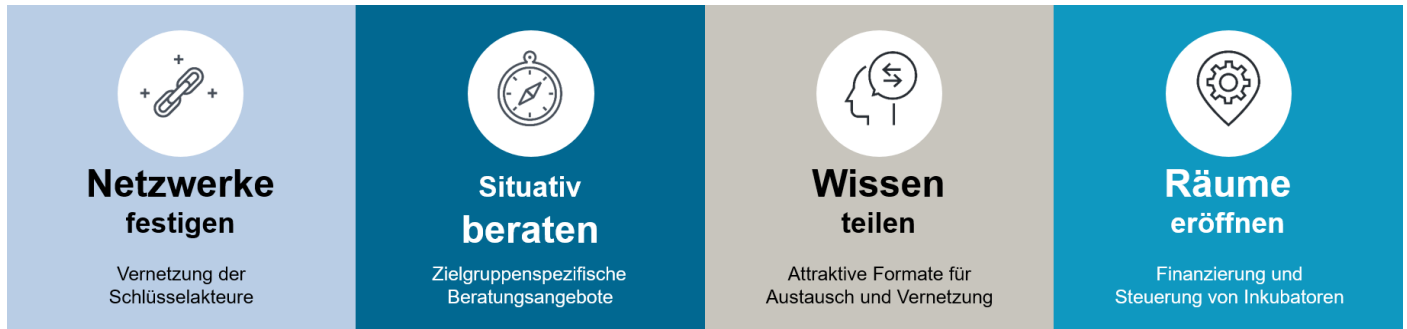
Netzwerke
festigen

Vernetzung der Schlüsselakteure

Situativ
beraten

Zielgruppenspezifische Beratungsangebote

Wissen
teilen

Attraktive Formate für Austausch und Vernetzung

Räume
eröffnen

Finanzierung und Steuerung von Inkubatoren